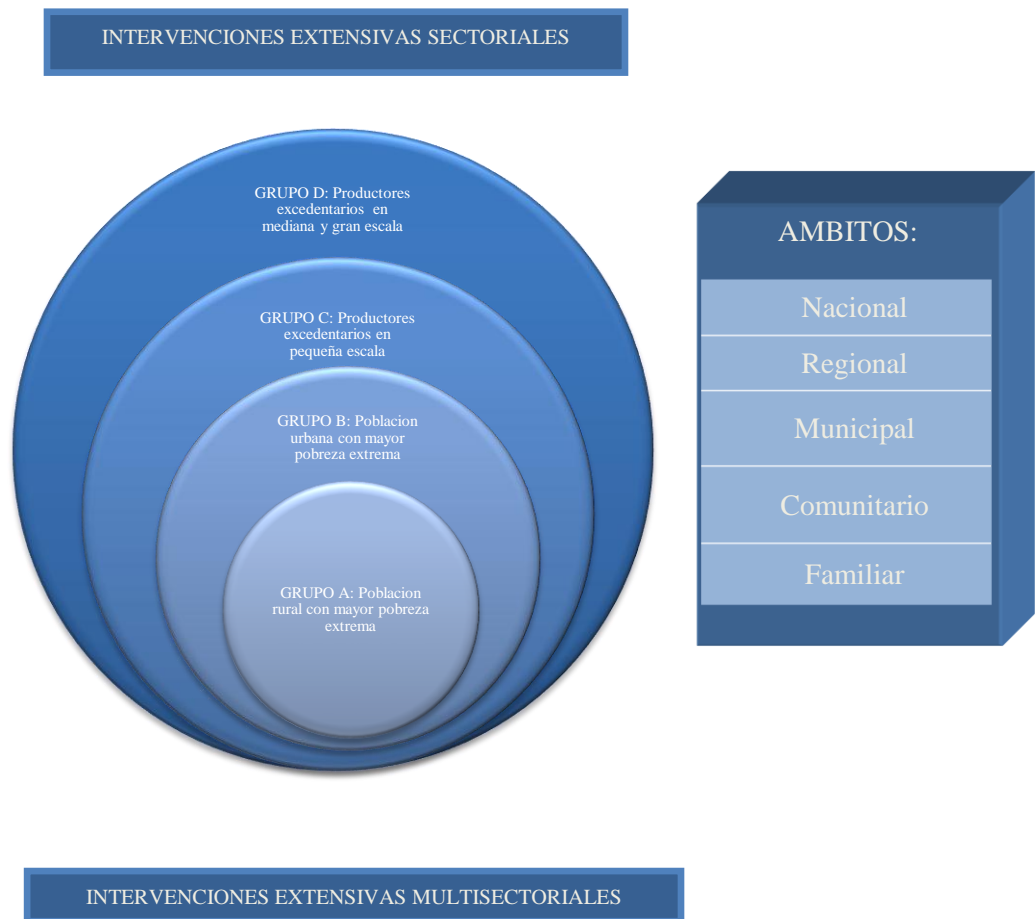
INTERVENCIONES EXTENSIVAS SECTORIALES

GRUPO D: Productores excedentarios en mediana y gran escala

GRUPO C: Productores excedentarios en pequeña escala

GRUPO B: Poblacion urbana con mayor pobreza extrema

GRUPO A: Poblacion rural con mayor pobreza extrema

AMBITOS:

Nacional

Regional

Municipal

Comunitario

Familiar

INTERVENCIONES EXTENSIVAS MULTISECTORIALES